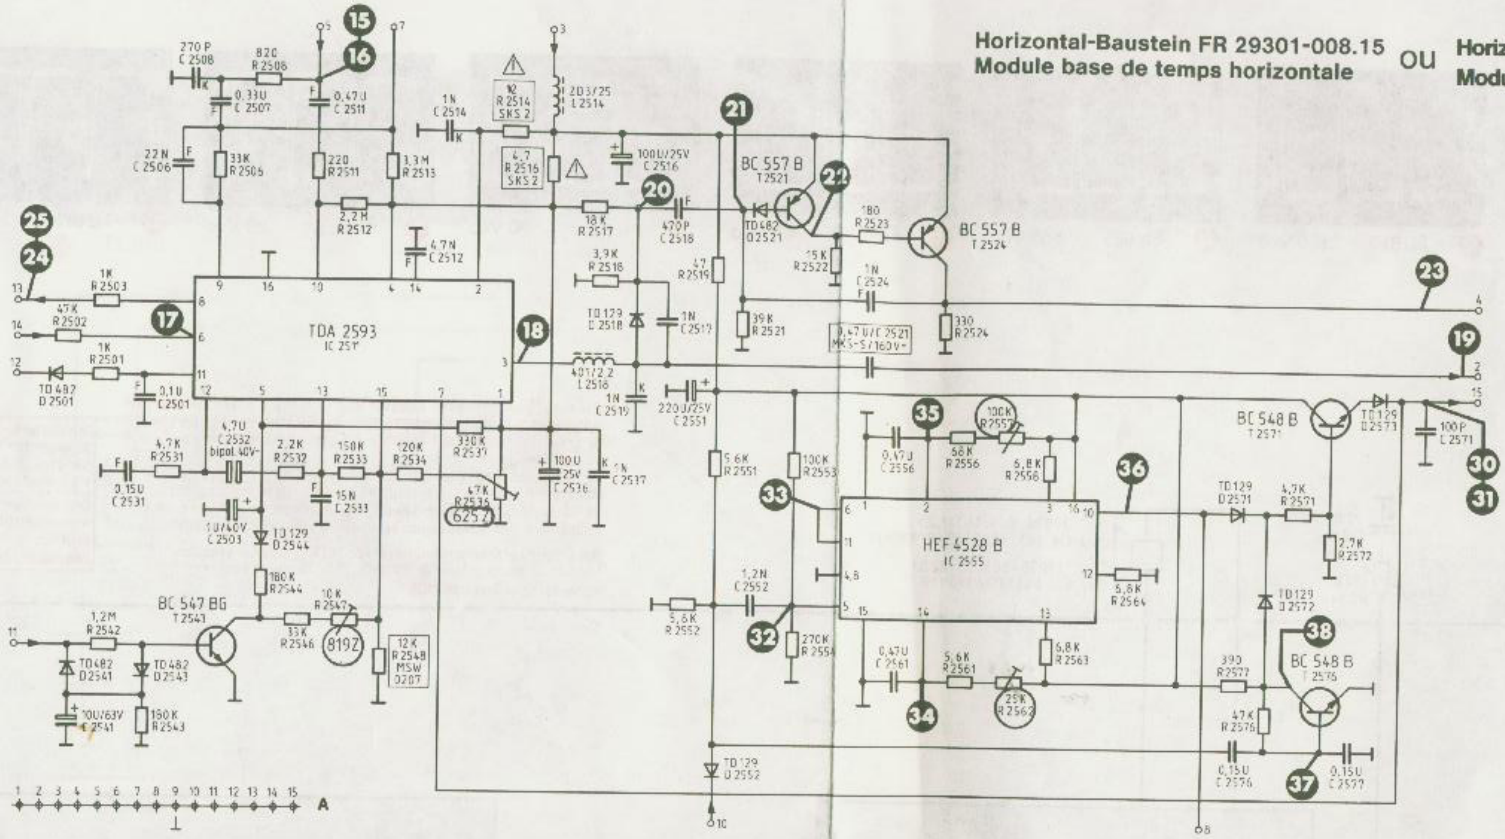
Horizontal-Baustein FR 29301-008.15
Module base de temps horizontale
OU
Horiz
Modu

15
16
5
7
3
270 P
C 2508
820
R 2508
0,33U
C 2507
0,47U
C 2511
1N
C 2514
%2
R 2514
SKS 2
2D3/25
L 2514
4,7
R 2516
SKS 2
100U/25V
C 2516
22N
C 2506
33K
R 2505
220
R 2511
3,3M
R 2513
2,2M
R 2512
4,7N
C 2512
18K
R 2517
470P
C 2518
20
21
BC 557 B
T 2521
22
TD482
D 2521
180
R 2523
15K
R 2522
BC 557 B
T 2524
1N
C 2524
39K
R 2521
330
R 2524
0,47U/C 2521
MKS-S/160V~
23
19
25
24
13
1K
R 2503
14
47K
R 2502
17
12
1K
R 2501
TD 482
D 2501
0,1U
C 2501
TDA 2593
IC 2511
18
9
16
10
4
14
2
8
6
11
12
5
13
15
7
1
47
R 2519
3,9K
R 2518
TD 129
D 2518
1N
C 2517
401/2,2
L 2518
1N
C 2519
220U/25V
C 2551
4,7U
C 2532
bipol.40V~
4,7K
R 2531
0,15U
C 2531
2,2K
R 2532
150K
R 2533
120K
R 2534
330K
R 2537
47K
R 2536
6252
100U
25V
C 2536
1N
C 2537
15N
C 2533
10U/40V
C 2503
TD 129
D 2544
180K
R 2544
10K
R 2547
8192
33K
R 2546
12K
R 2548
MSW
D287
BC 547 BG
T 2543
11
1,2M
R 2542
TD482
D 2541
TD482
D 2543
10U/63V
C 2541
150K
R 2543
5,6K
R 2551
100K
R 2553
33
35
100K
R 2555
0,47U
C 2556
68K
R 2556
6,8K
R 2558
HEF 4528 B
IC 2555
36
1,2N
C 2552
5,6K
R 2552
32
270K
R 2554
0,47U
C 2561
5,6K
R 2561
25K
R 2562
34
6,8K
R 2563
5,8K
R 2564
BC 548 B
T 2571
TD 129
D 2573
100P
C 2571
30
31
TD129
D 2571
4,7K
R 2571
2,7K
R 2572
TD129
D 2572
38
BC 548 B
T 2576
390
R 2577
47K
R 2576
0,15U
C 2576
37
0,15U
C 2577
TD 129
D 2552
10
8
4
2
15
1 2 3 4 5 6 7 8 9 10 11 12 13 14 15 A